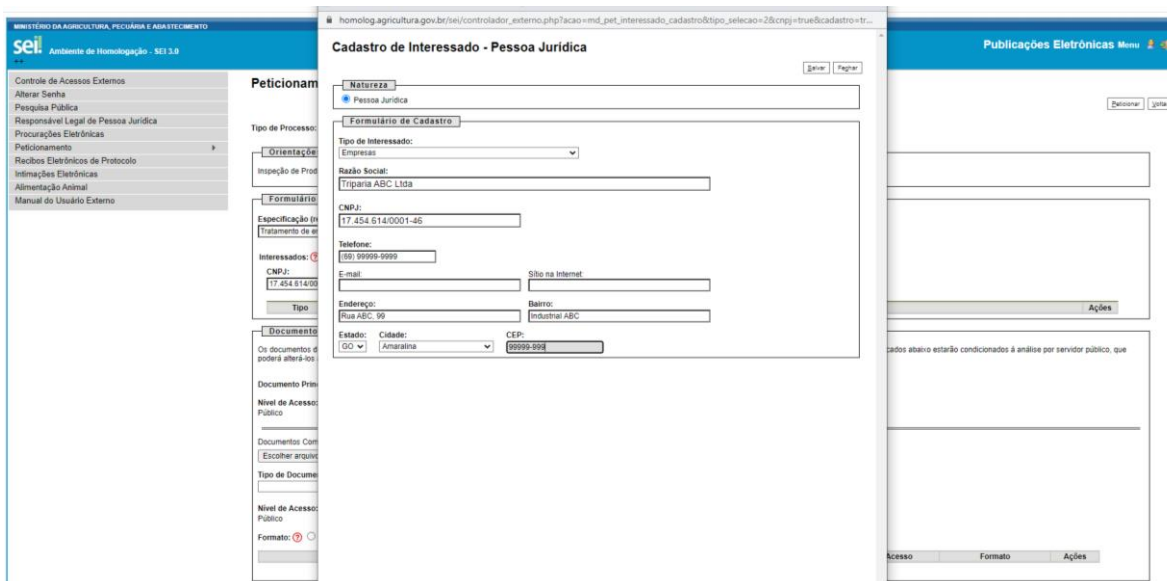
MINISTÉRIO DA AGRICULTURA, PECUÁRIA E ABASTECIMENTO

sei! Ambiente de Homologação - SEI 3.0

Publicações Eletrônicas Menu

Controle de Acessos Externos
Alterar Senha
Pesquisa Pública
Responsável Legal de Pessoa Jurídica
Procurações Eletrônicas
Peticionamento
Recibos Eletrônicos de Protocolo
Intimações Eletrônicas
Alimentação Animal
Manual do Usuário Externo

Peticionam

Peticionar Voltar

Tipo de Processo:

Orientaçõe

Inspeção de Prod

Formulário

Especificação (r
Tratamento de e

Interessados:
CNPJ:
17.454.614/00

Tipo

Ações

Documento

Os documentos d poderá alterá-los

cados abaixo estarão condicionados à análise por servidor público, que

Documento Princ

Nível de Acesso:
Público

Documentos Com
Escolher arquivo

Tipo de Docume

Nível de Acesso:
Público

Formato:

Acesso Formato Ações

homolog.agricultura.gov.br/sei/controlador_externo.php?acao=md_pet_interessado_cadastro&tipo_selecao=2&cnpj=true&cadastro=tr...

Cadastro de Interessado - Pessoa Jurídica

Salvar Fechar

Natureza
Pessoa Jurídica

Formulário de Cadastro

Tipo de Interessado:
Empresas

Razão Social:
Triparia ABC Ltda

CNPJ:
17.454.614/0001-46

Telefone:
(88) 99999-9999

E-mail:

Sítio na Internet:

Endereço:
Rua ABC, 99

Bairro:
Industrial ABC

Estado:
GO

Cidade:
Amaralina

CEP:
99999-999